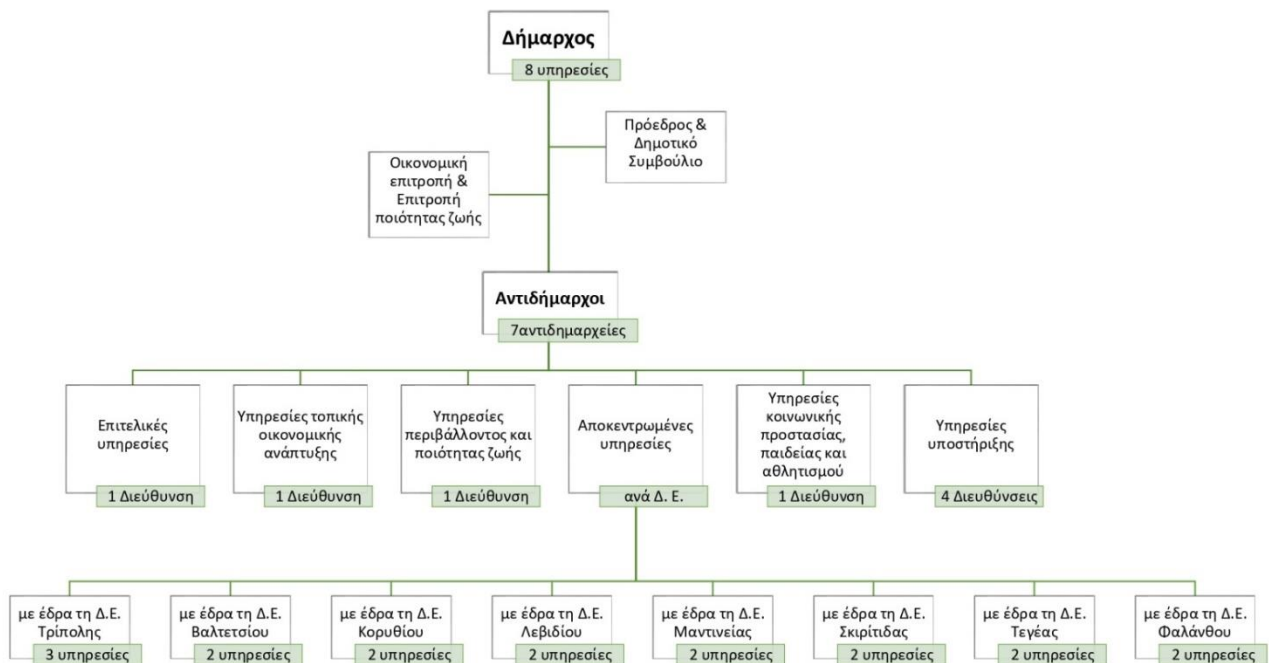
Δήμαρχος
8 υπηρεσίες

Πρόεδρος & Δημοτικό Συμβούλιο

Οικονομική επιτροπή & Επιτροπή ποιότητας ζωής

Αντιδήμαρχοι
7αντιδημαρχείες

Επιτελικές υπηρεσίες
1 Διεύθυνση

Υπηρεσίες τοπικής οικονομικής ανάπτυξης
1 Διεύθυνση

Υπηρεσίες περιβάλλοντος και ποιότητας ζωής
1 Διεύθυνση

Αποκεντρωμένες υπηρεσίες
ανά Δ. Ε.

Υπηρεσίες κοινωνικής προστασίας, παιδείας και αθλητισμού
1 Διεύθυνση

Υπηρεσίες υποστήριξης
4 Διευθύνσεις

με έδρα τη Δ.Ε. Τρίπολης
3 υπηρεσίες

με έδρα τη Δ.Ε. Βαλτετσίου
2 υπηρεσίες

με έδρα τη Δ.Ε. Κορυθίου
2 υπηρεσίες

με έδρα τη Δ.Ε. Λεβιδίου
2 υπηρεσίες

με έδρα τη Δ.Ε. Μαντινείας
2 υπηρεσίες

με έδρα τη Δ.Ε. Σκιρίτιδας
2 υπηρεσίες

με έδρα τη Δ.Ε. Τεγέας
2 υπηρεσίες

με έδρα τη Δ.Ε. Φαλάνθου
2 υπηρεσίες